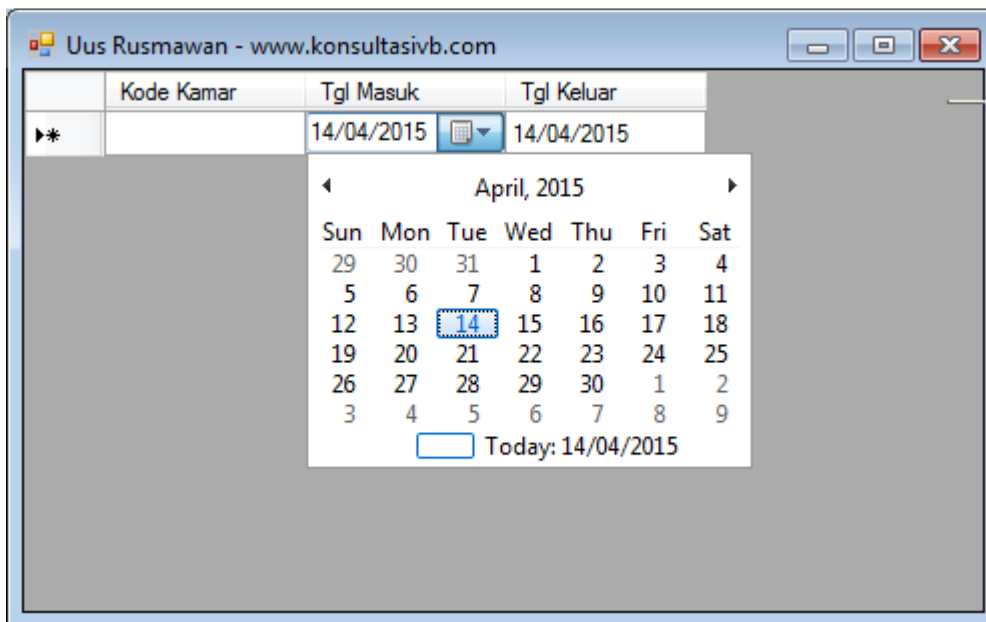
Uus Rusmawan - www.konsultasivb.com

| | Kode Kamar | Tgl Masuk | Tgl Keluar |
|---|---|---|---|
| ▸* | | 14/04/2015 | 14/04/2015 |

April, 2015

| Sun | Mon | Tue | Wed | Thu | Fri | Sat |
|---|---|---|---|---|---|---|
| 29 | 30 | 31 | 1 | 2 | 3 | 4 |
| 5 | 6 | 7 | 8 | 9 | 10 | 11 |
| 12 | 13 | 14 | 15 | 16 | 17 | 18 |
| 19 | 20 | 21 | 22 | 23 | 24 | 25 |
| 26 | 27 | 28 | 29 | 30 | 1 | 2 |
| 3 | 4 | 5 | 6 | 7 | 8 | 9 |

Today: 14/04/2015